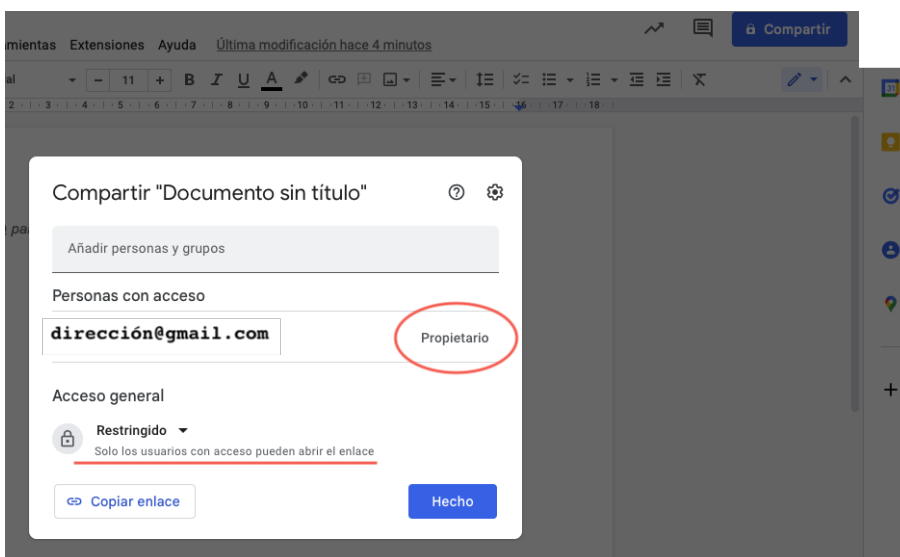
mientas Extensiones Ayuda Última modificación hace 4 minutos

Compartir

al 11 B I U A

2 · 3 · 4 · 5 · 6 · 7 · 8 · 9 · 10 · 11 · 12 · 13 · 14 · 15 · 16 · 17 · 18

Compartir "Documento sin título"

Añadir personas y grupos

Personas con acceso

dirección@gmail.com

Propietario

Acceso general

Restringido

Solo los usuarios con acceso pueden abrir el enlace

Copiar enlace

Hecho